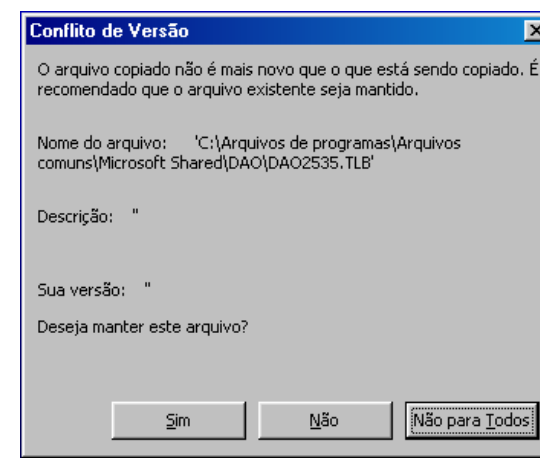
Conflito de Versão

O arquivo copiado não é mais novo que o que está sendo copiado. É recomendado que o arquivo existente seja mantido.

Nome do arquivo: 'C:\Arquivos de programas\Arquivos comuns\Microsoft Shared\DAO\DAO2535.TLB'

Descrição: ''

Sua versão: ''

Deseja manter este arquivo?

Sim

Não

Não para Todos